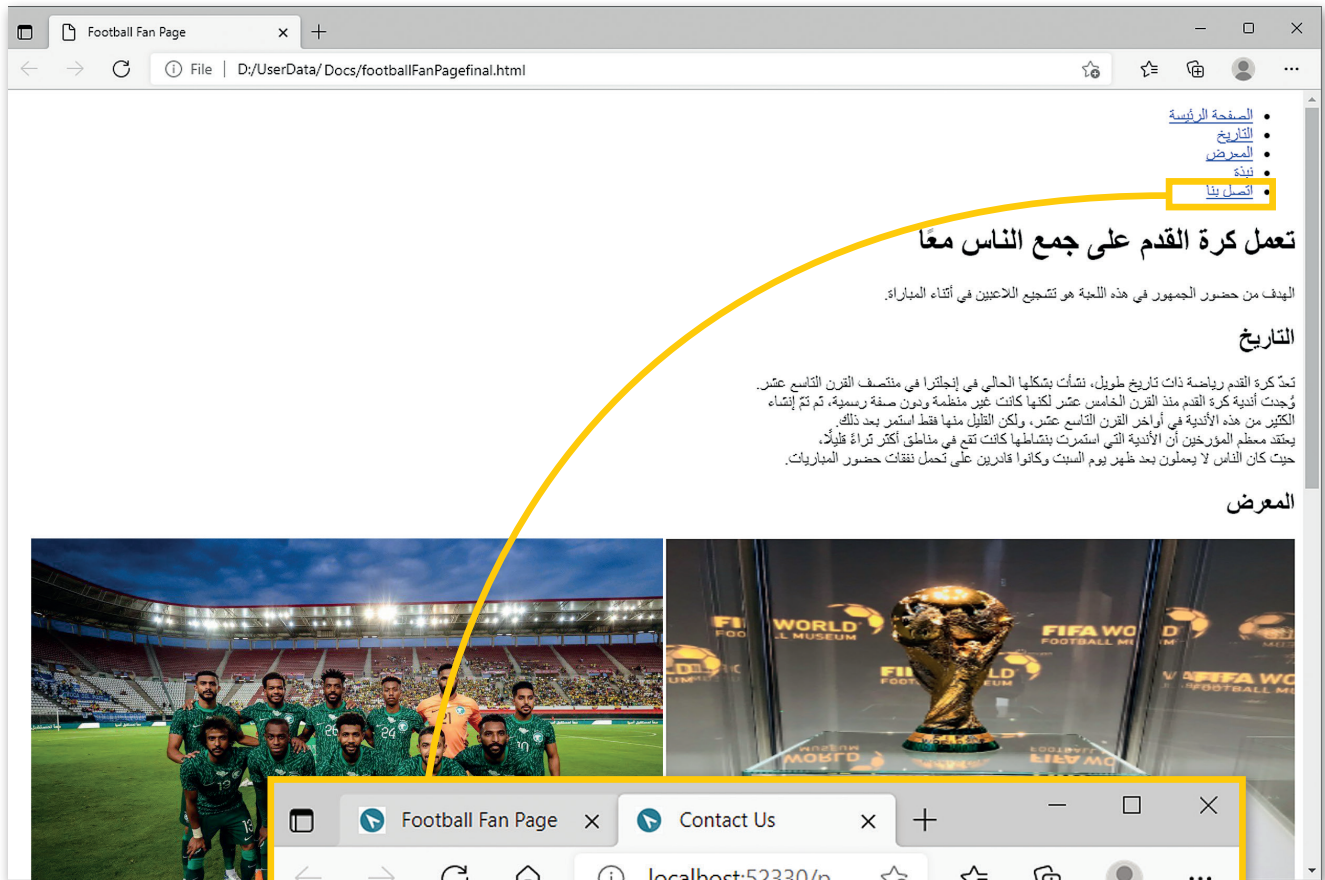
Football Fan Page

File | D:/UserData/ Docs/footballFanPagefinal.html

- الصفحة الرئيسة
- التاريخ
- المعرض
- نبذة
- اتصل بنا

تعمل كرة القدم على جمع الناس معًا

الهدف من حضور الجمهور في هذه اللعبة هو تشجيع اللاعبين في أثناء المباراة.

التاريخ

تعدّ كرة القدم رياضة ذات تاريخ طويل، نشأت بشكلها الحالي في إنجلترا في منتصف القرن التاسع عشر. وُجدت أندية كرة القدم منذ القرن الخامس عشر لكنها كانت غير منظمة ودون صفة رسمية، ثم تمّ إنشاء الكثير من هذه الأندية في أواخر القرن التاسع عشر، ولكن القليل منها فقط استمر بعد ذلك. يعتقد معظم المؤرخين أن الأندية التي استمرت بنشاطها كانت تقع في مناطق أكثر ثراءً قليلاً، حيث كان الناس لا يعملون بعد ظهر يوم السبت وكانوا قادرين على تحمل نفقات حضور المباريات.

المعرض

WORLD FOOTBALL MUSEUM
FIFA WORLD FOOTBALL MUSEUM

Football Fan Page
Contact Us
localhost:52330/p